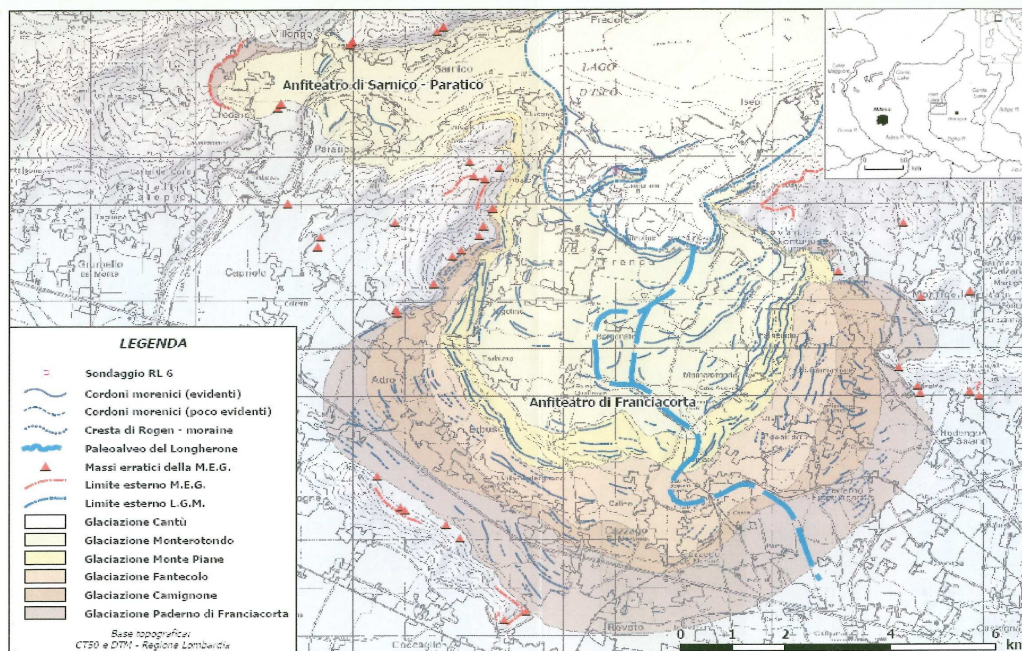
Anfiteatro di Sarnico - Paratico

Anfiteatro di Franciacorta

LAGO D'ISEO

Iseo

Paratico

Capriolo

Adro

Erbusco

Rovato

Coccaglio

Provaglio

Monticelli

Passirano

Cazzago

Rodengo Saiano

Fraciole

LEGENDA

Sondaggio RL 6
Cordoni morenici (evidenti)
Cordoni morenici (poco evidenti)
Cresta di Rogen - moraine
Paleoalveo del Longherone
Massi erratici della M.E.G.
Limite esterno M.E.G.
Limite esterno L.G.M.
Glaciazione Cantù
Glaciazione Monterotondo
Glaciazione Monte Piane
Glaciazione Fantecolo
Glaciazione Camignone
Glaciazione Paderno di Franciacorta

Base topografica:
CT50 e DTM - Regione Lombardia

0 1 2 3 4 5 6 km